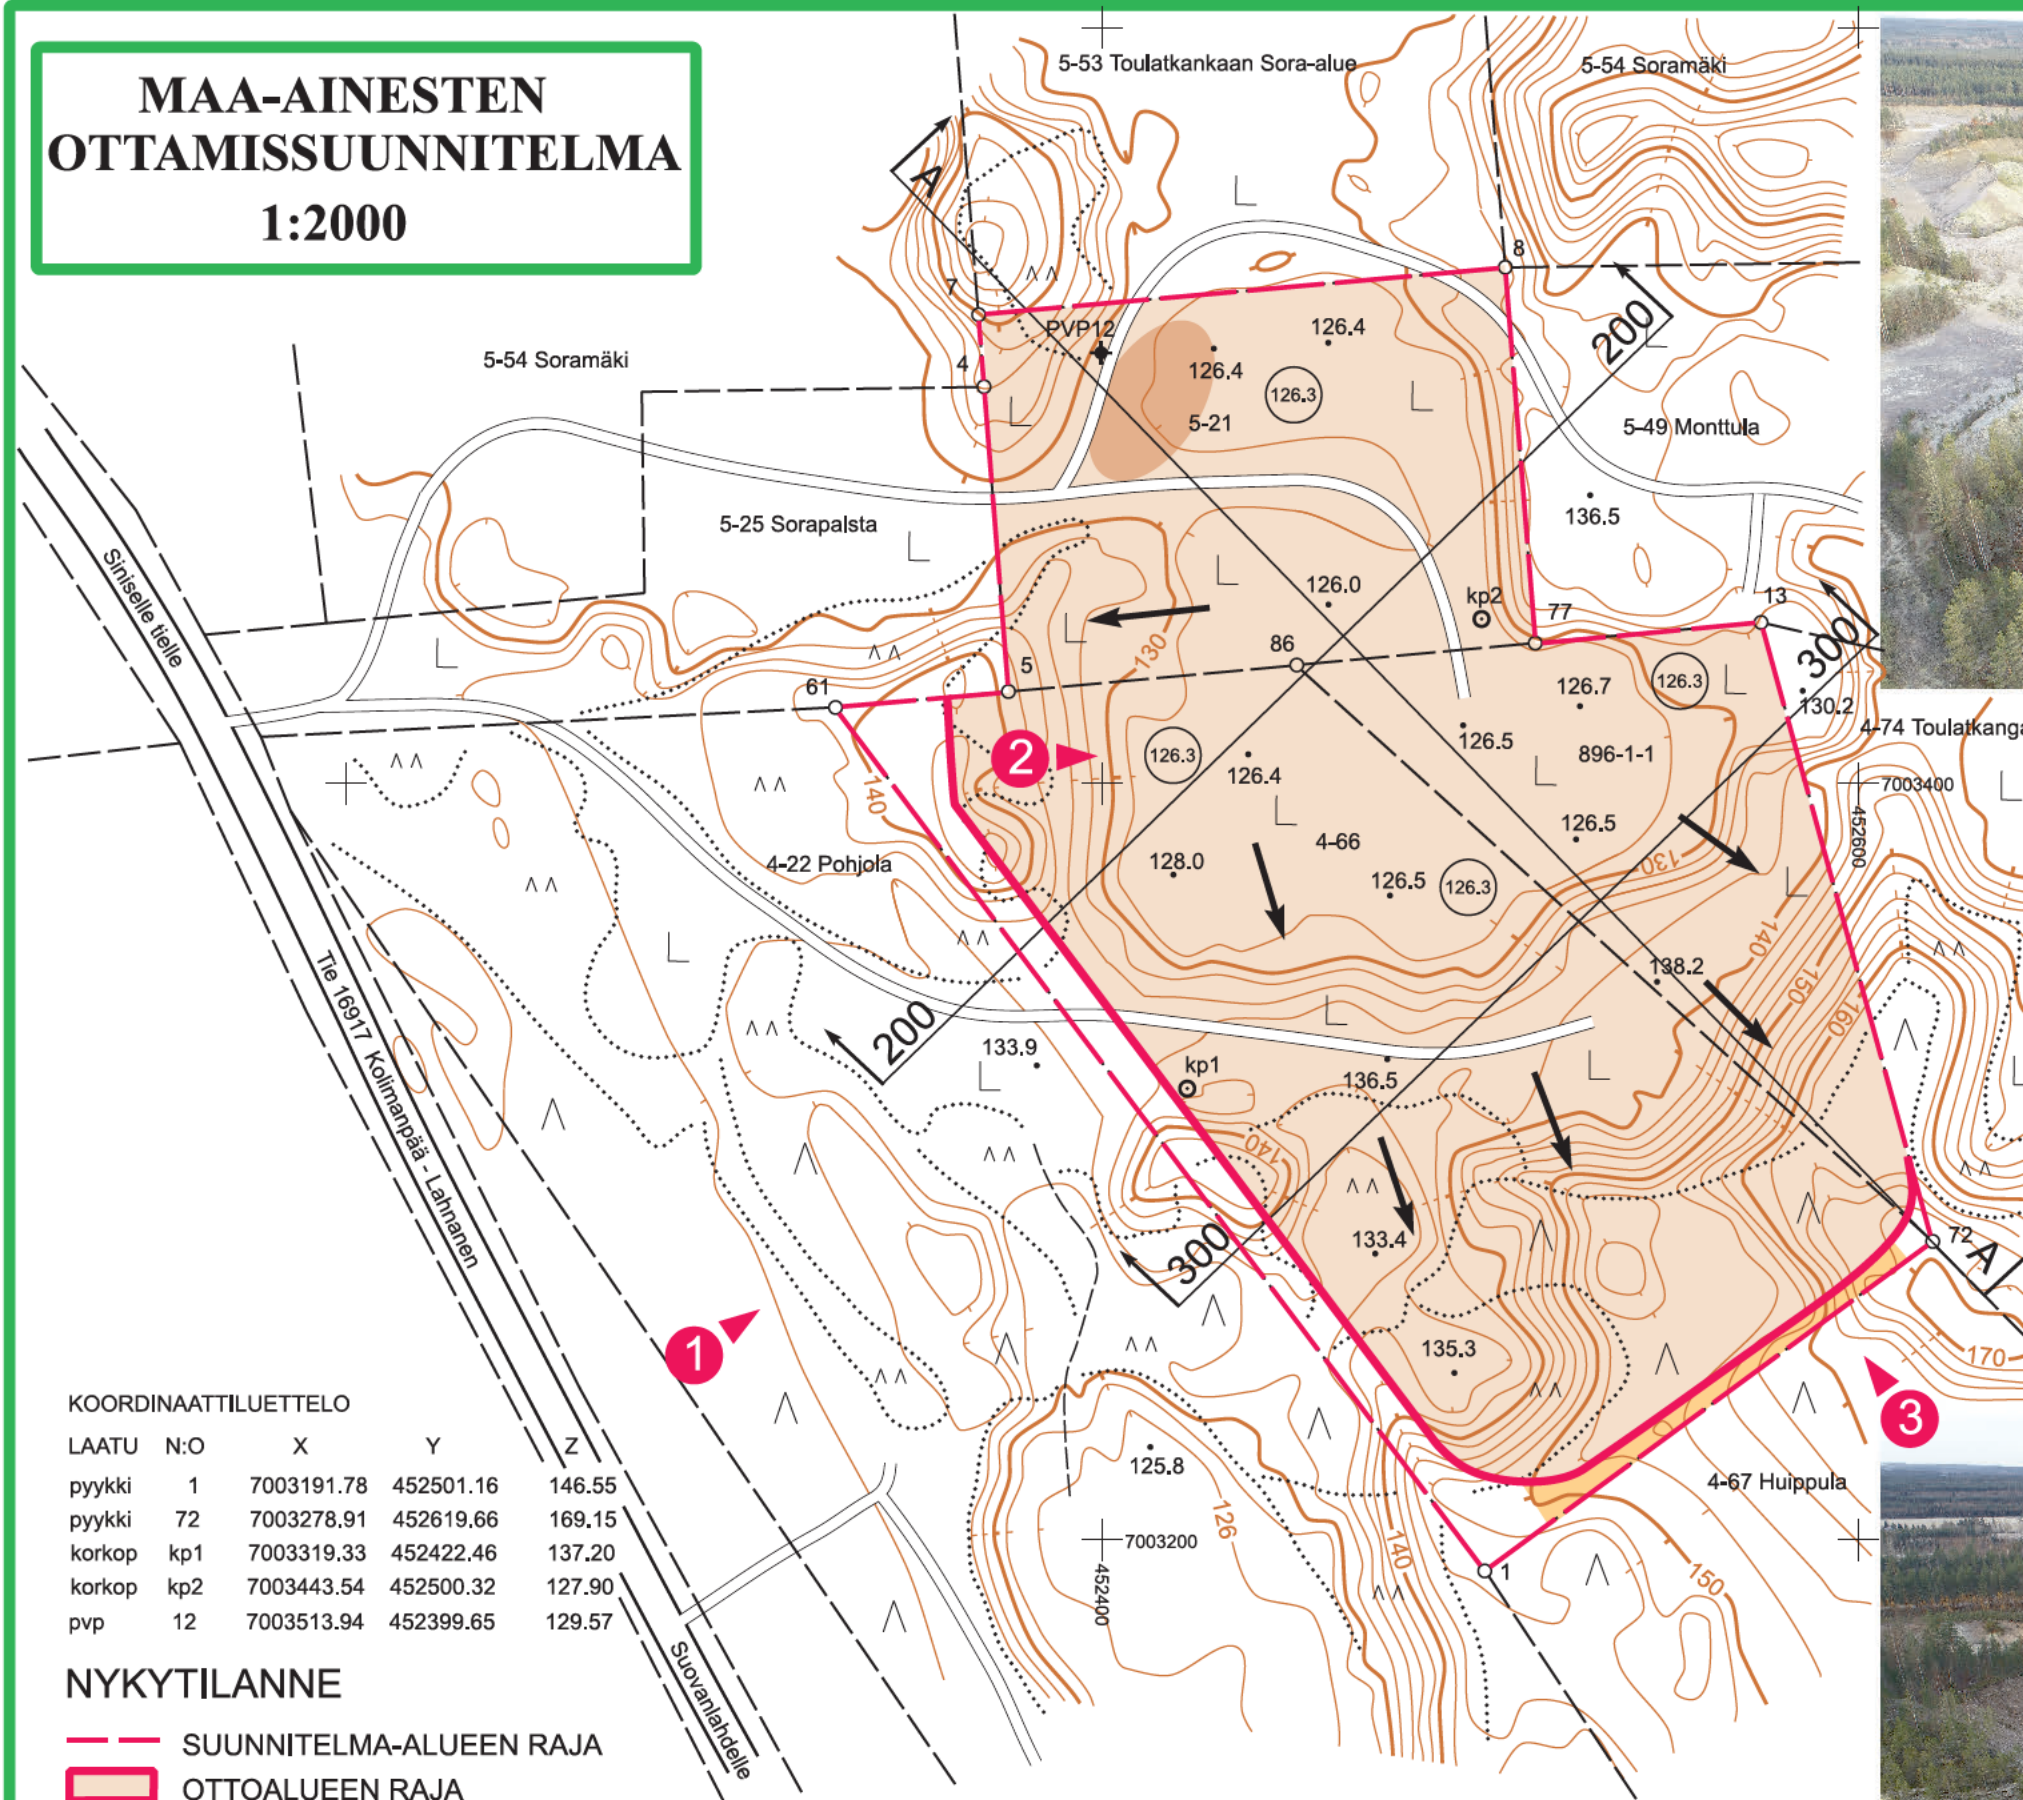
MAA-AINESTEN OTTAMISSUUNNITELMA 1:2000

5-53 Toulatkankaan Sora-alue
5-54 Soramäki
A
8
7
PVP12
126.4
126.4
126.3
200
4
5-54 Soramäki
5-21
5-49 Monttula
136.5
5-25 Sorapalsta
126.0
kp2
77
13
Siniselle tielle
86
130
300
5
61
126.7
126.3
130.2
2
126.3
126.5
4-74 Toulatkanga
126.4
896-1-1
7003400
140
126.5
452600
4-22 Pohjola
128.0
4-66
126.5
126.3
130
140
138.2
150
160
Tie 16917 Kolimanpää - Lahnanen
200
133.9
kp1
136.5
140
300
133.4
72
A
1
170
135.3
3
KOORDINAATTILUETTELO

| LAATU | N:O | X | Y | Z |
|---|---|---|---|---|
| pyykki | 1 | 7003191.78 | 452501.16 | 146.55 |
| pyykki | 72 | 7003278.91 | 452619.66 | 169.15 |
| korkop | kp1 | 7003319.33 | 452422.46 | 137.20 |
| korkop | kp2 | 7003443.54 | 452500.32 | 127.90 |
| pvp | 12 | 7003513.94 | 452399.65 | 129.57 |

125.8
126
4-67 Huippula
7003200
140
1
150
452400
Suovanlahdelle

NYKYTILANNE
SUUNNITELMA-ALUEEN RAJA
OTTOALUEEN RAJA